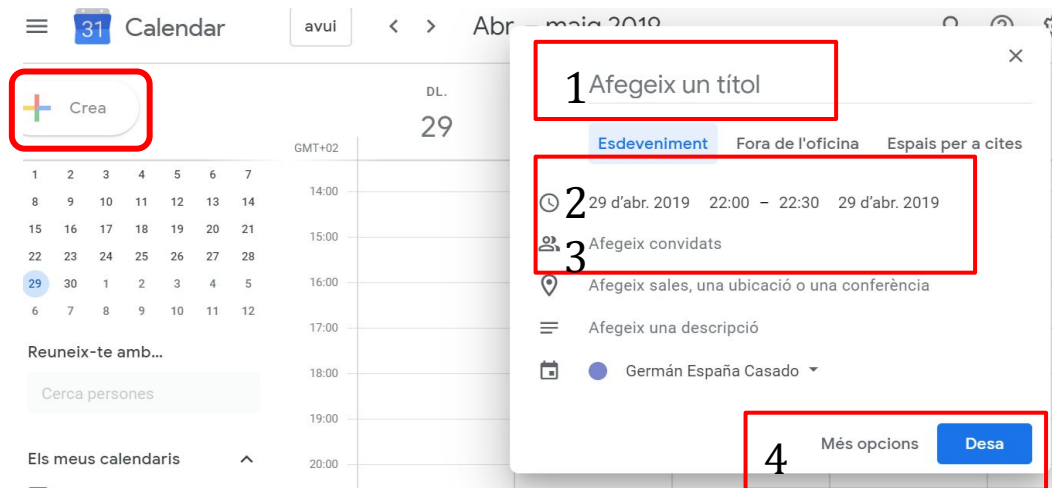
31 Calendar

avui

Abr – maig 2019

Crea

| | | | | | | |
|---|---|---|---|---|---|---|
| 1 | 2 | 3 | 4 | 5 | 6 | 7 |
| 8 | 9 | 10 | 11 | 12 | 13 | 14 |
| 15 | 16 | 17 | 18 | 19 | 20 | 21 |
| 22 | 23 | 24 | 25 | 26 | 27 | 28 |
| 29 | 30 | 1 | 2 | 3 | 4 | 5 |
| 6 | 7 | 8 | 9 | 10 | 11 | 12 |

Reuneix-te amb...

Cerca persones

Els meus calendaris

DL.
29

GMT+02
14:00
15:00
16:00
17:00
18:00
19:00
20:00

1 Afegeix un títol

Esdeveniment Fora de l'oficina Espais per a cites

2 29 d'abr. 2019 22:00 – 22:30 29 d'abr. 2019

3 Afegeix convidats

Afegeix sales, una ubicació o una conferència

Afegeix una descripció

Germán España Casado

4 Més opcions Desa